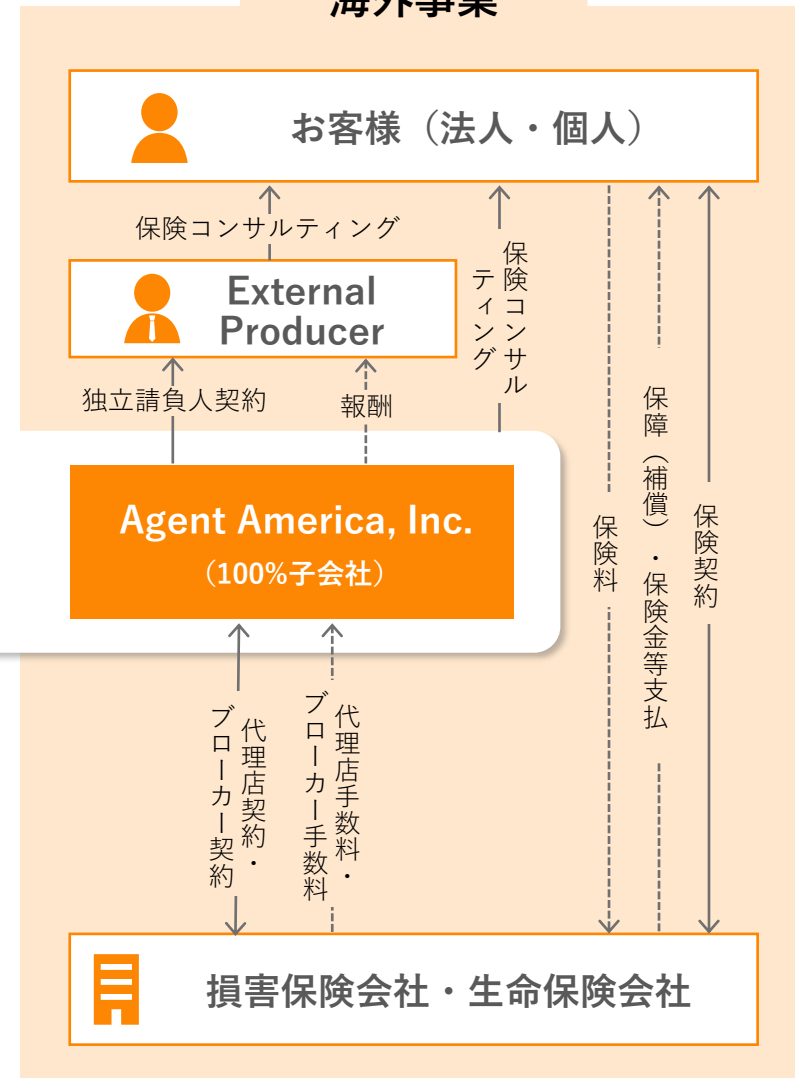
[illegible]

お客様（法人・個人）

保険コンサルティング

External Producer

保険コンサルティング

独立請負人契約

報酬

Agent America, Inc.
（100%子会社）

保険料

保障（補償）・保険金等支払

保険契約

代理店契約・ブローカー契約

代理店手数料・ブローカー手数料

損害保険会社・生命保険会社